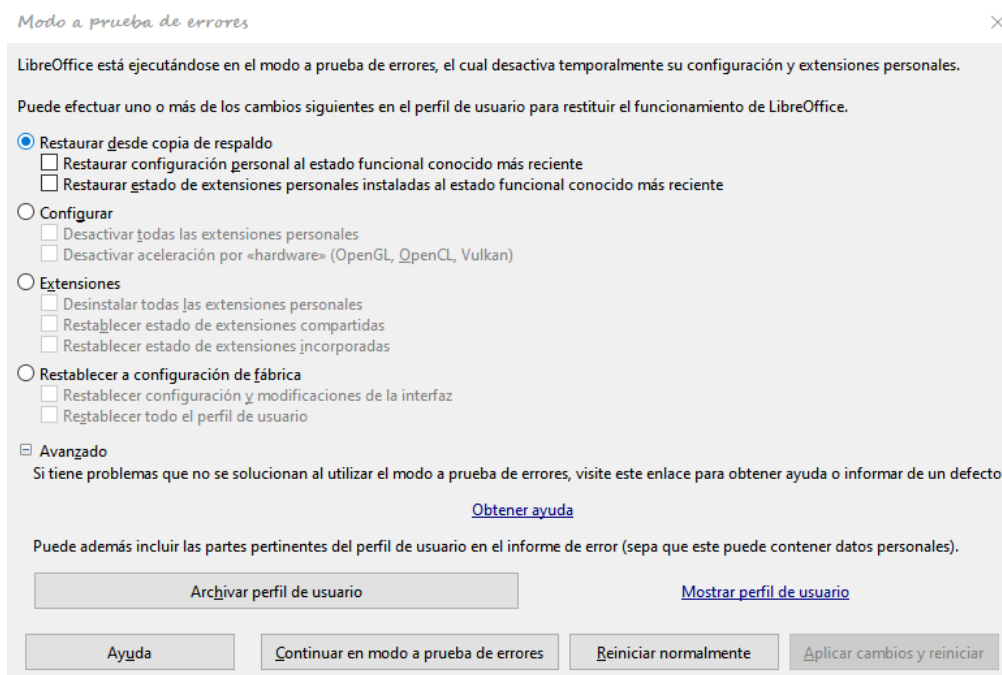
Modo a prueba de errores

LibreOffice está ejecutándose en el modo a prueba de errores, el cual desactiva temporalmente su configuración y extensiones personales.

Puede efectuar uno o más de los cambios siguientes en el perfil de usuario para restituir el funcionamiento de LibreOffice.

Restaurar desde copia de respaldo
Restaurar configuración personal al estado funcional conocido más reciente
Restaurar estado de extensiones personales instaladas al estado funcional conocido más reciente

Configurar
Desactivar todas las extensiones personales
Desactivar aceleración por «hardware» (OpenGL, OpenCL, Vulkan)

Extensiones
Desinstalar todas las extensiones personales
Restablecer estado de extensiones compartidas
Restablecer estado de extensiones incorporadas

Restablecer a configuración de fábrica
Restablecer configuración y modificaciones de la interfaz
Restablecer todo el perfil de usuario

Avanzado
Si tiene problemas que no se solucionan al utilizar el modo a prueba de errores, visite este enlace para obtener ayuda o informar de un defecto

Obtener ayuda

Puede además incluir las partes pertinentes del perfil de usuario en el informe de error (sepa que este puede contener datos personales).

Archivar perfil de usuario

Mostrar perfil de usuario

Ayuda

Continuar en modo a prueba de errores

Reiniciar normalmente

Aplicar cambios y reiniciar